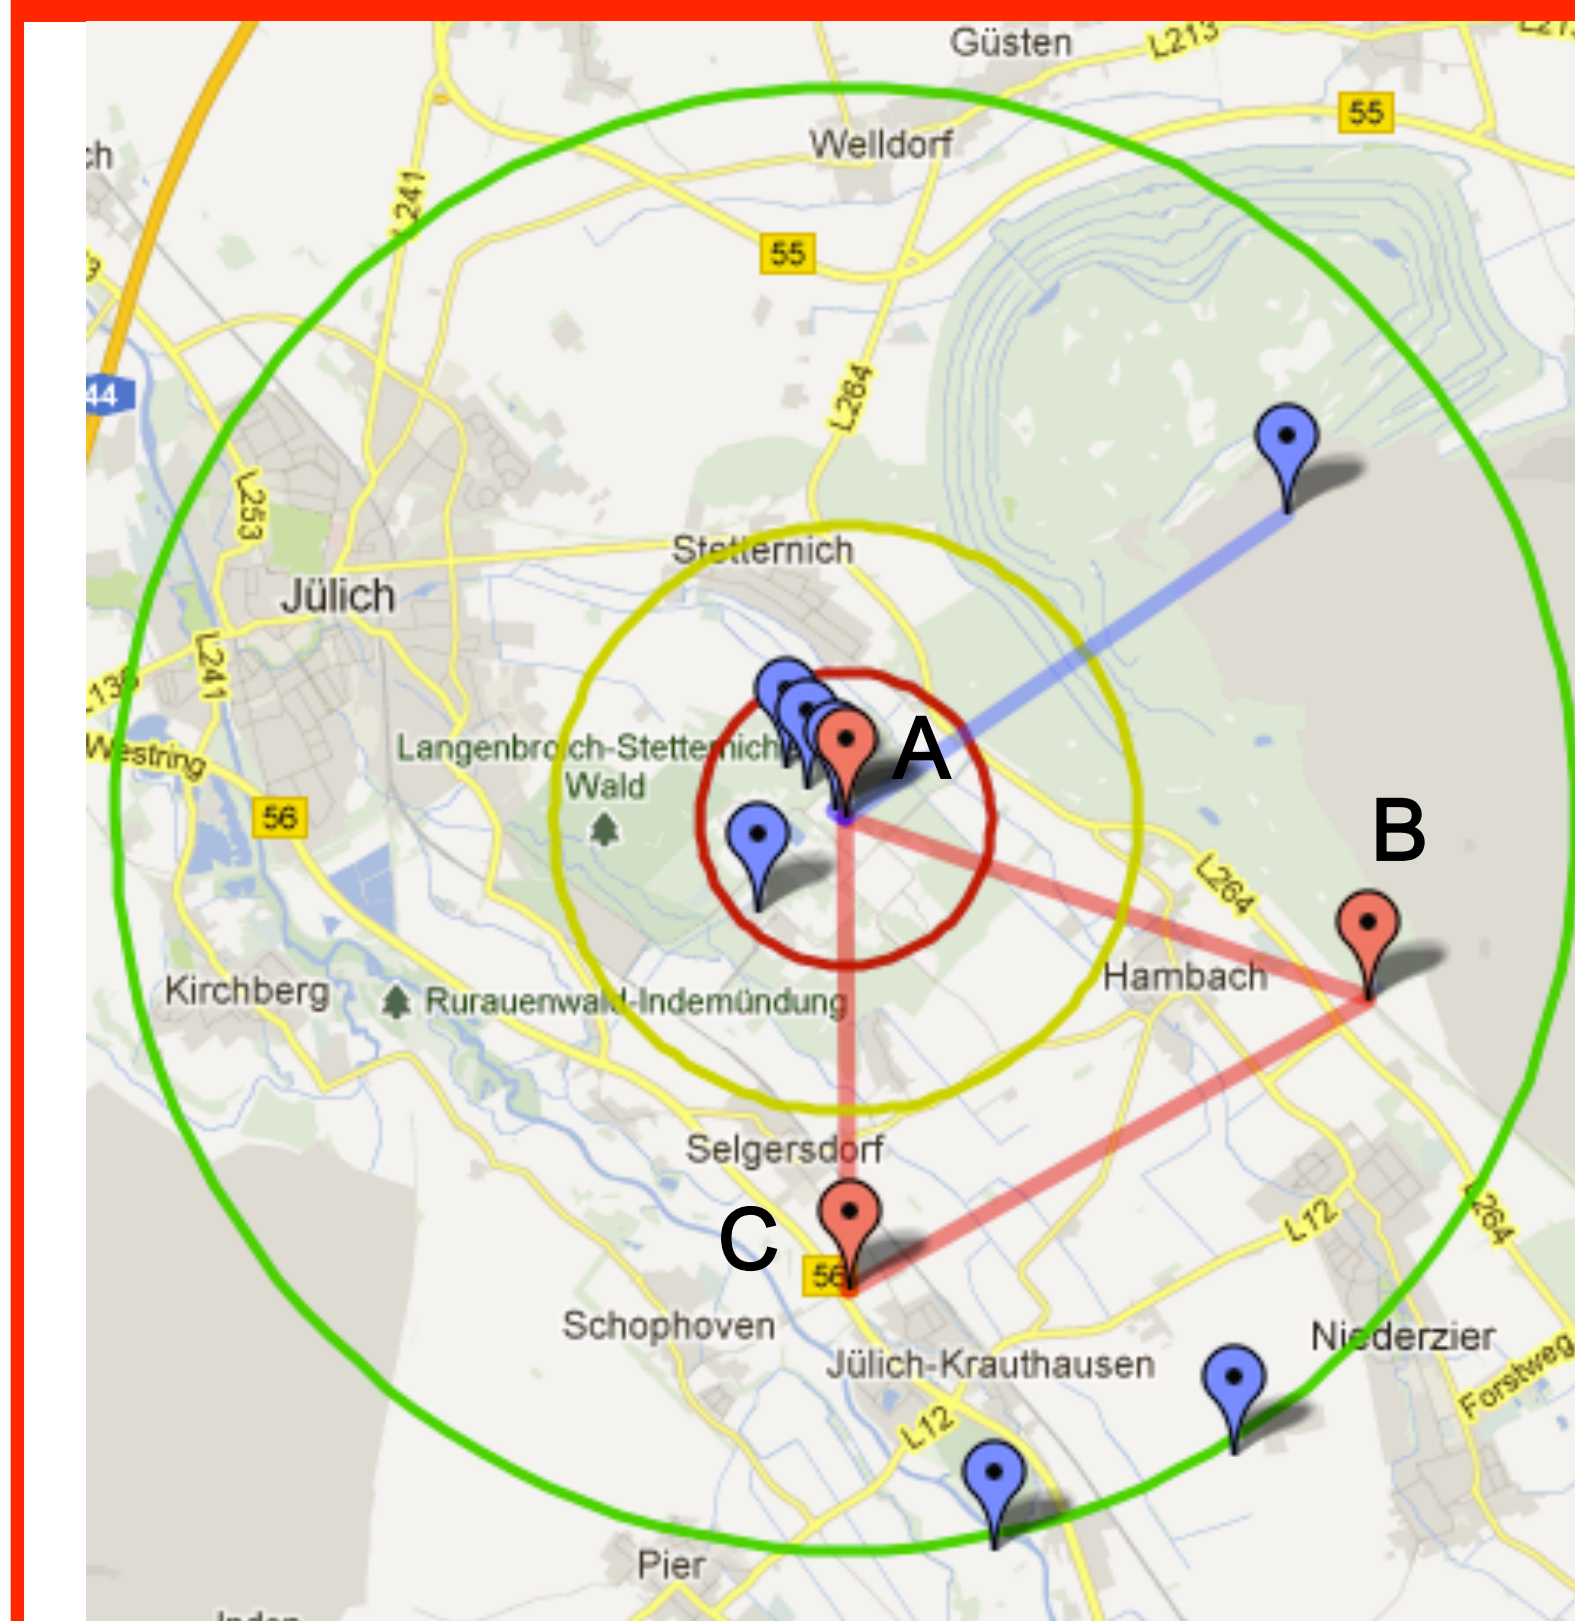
Güsten
L213
55
Welldorf
ch
L241
55
L264
44
L253
Stetternich
Jülich
L241
136
Westring
56
Langenbroich-Stetternicher Wald
A
B
L264
Hambach
Kirchberg
Rurauenwald-Indemündung
Selgersdorf
C
56
L12
L264
Schophoven
Jülich-Krauthausen
Niederzier
Forstweg
L12
Pier
Inden